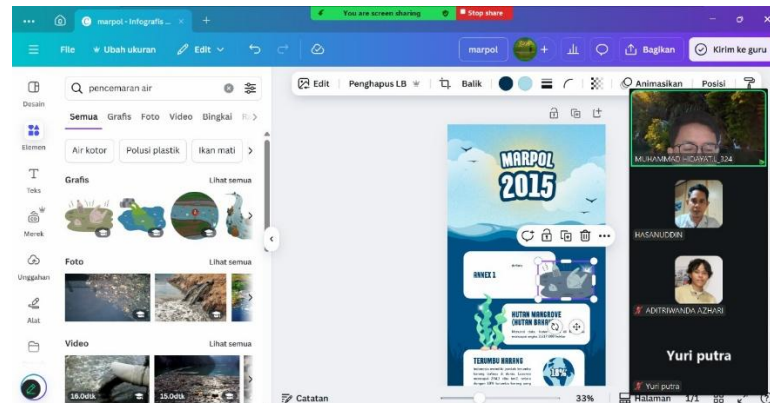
marpol - Infografis ... ×
You are screen sharing
Stop share
File
Ubah ukuran
Edit
marpol
Bagikan
Kirim ke guru
Edit
Penghapus LB
Balik
Animasikan
Posisi
Desain
Elemen
Teks
Merek
Unggahan
Alat
pencemaran air
Semua
Grafis
Foto
Video
Bingkai
Air kotor
Polusi plastik
Ikan mati
Grafis
Lihat semua
Foto
Lihat semua
Video
Lihat semua
16.0dtk
15.0dtk
MARPOL
2015
ANNEX 1
HUTAN MANGROVE (HUTAN BAKAU)
TERUMBU KARANG
11%
Catatan
33%
Halaman
1/1
MUHAMMAD HIDAYATUL 324
HASANUDDIN
ADITRIWANDA AZHARI
Yuri putra
Yuri putra